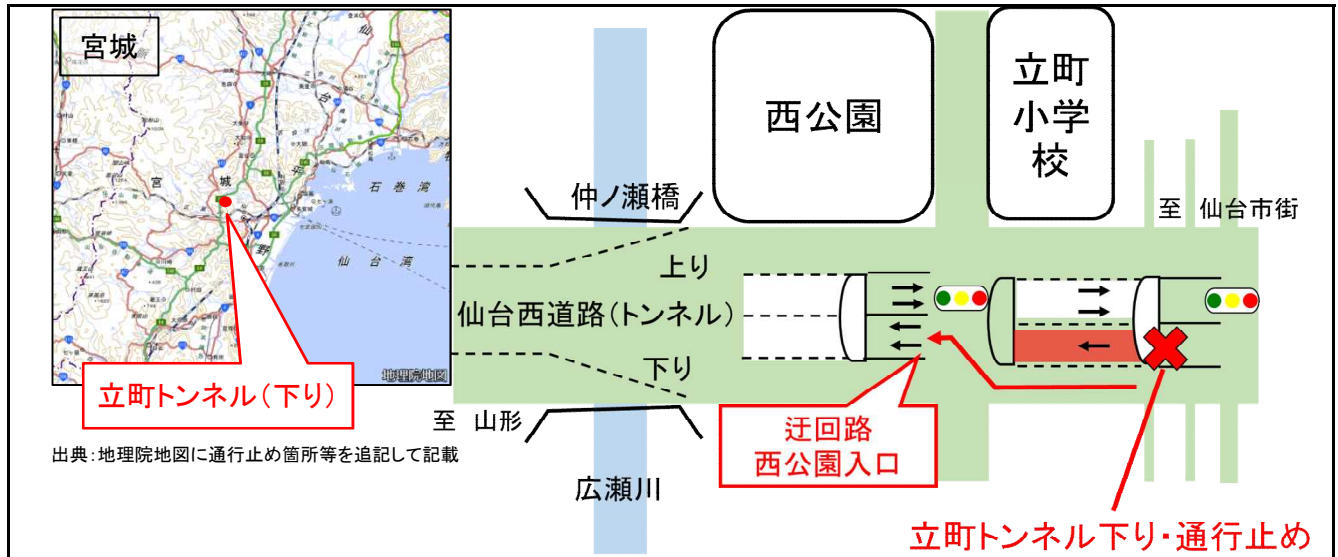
宮城

宮

城

石巻湾

仙台湾

地理院地図

立町トンネル(下り)

出典:地理院地図に通行止め箇所等を追記して記載

西公園

立町
小学
校

仲ノ瀬橋

至 仙台市街

上り

仙台西道路(トンネル)

下り

至 山形

広瀬川

迂回路
西公園入口

立町トンネル下り・通行止め